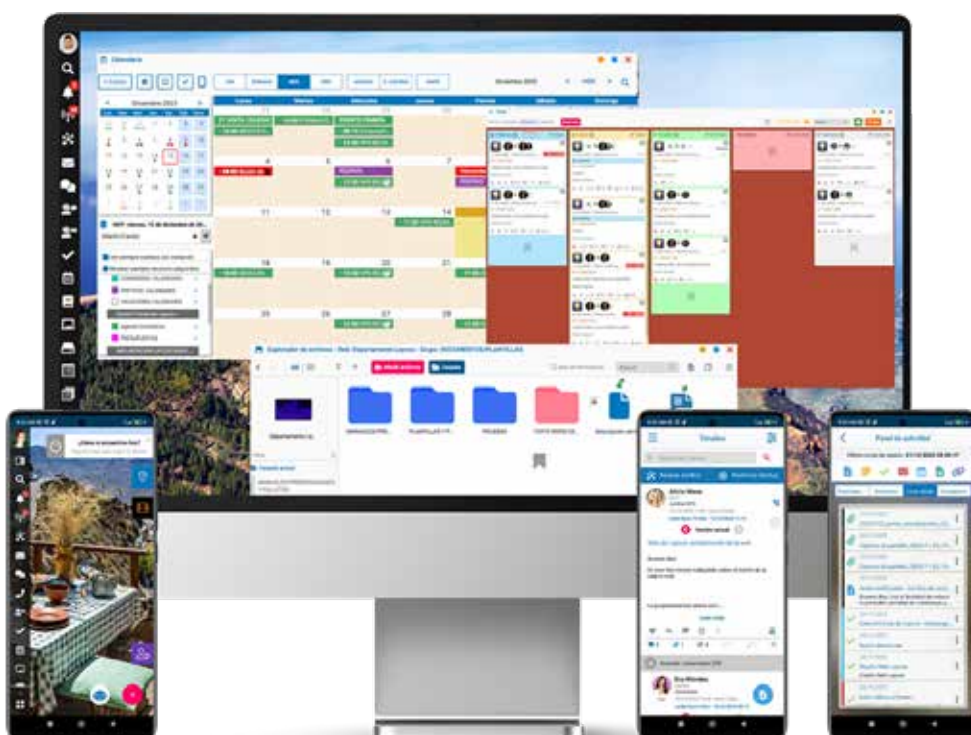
Calendario

Diciembre 2023

Lunes | Martes | Miércoles | Jueves | Viernes | Sábado | Domingo

Explorador de archivos

Departamento LL

IMÁGENES | PLANTILLAS | PRUEBAS

Timeline

Alicia Moreno

Panel de actividad

¿Cómo lo pasaste hoy?

Eva Méndez

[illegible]